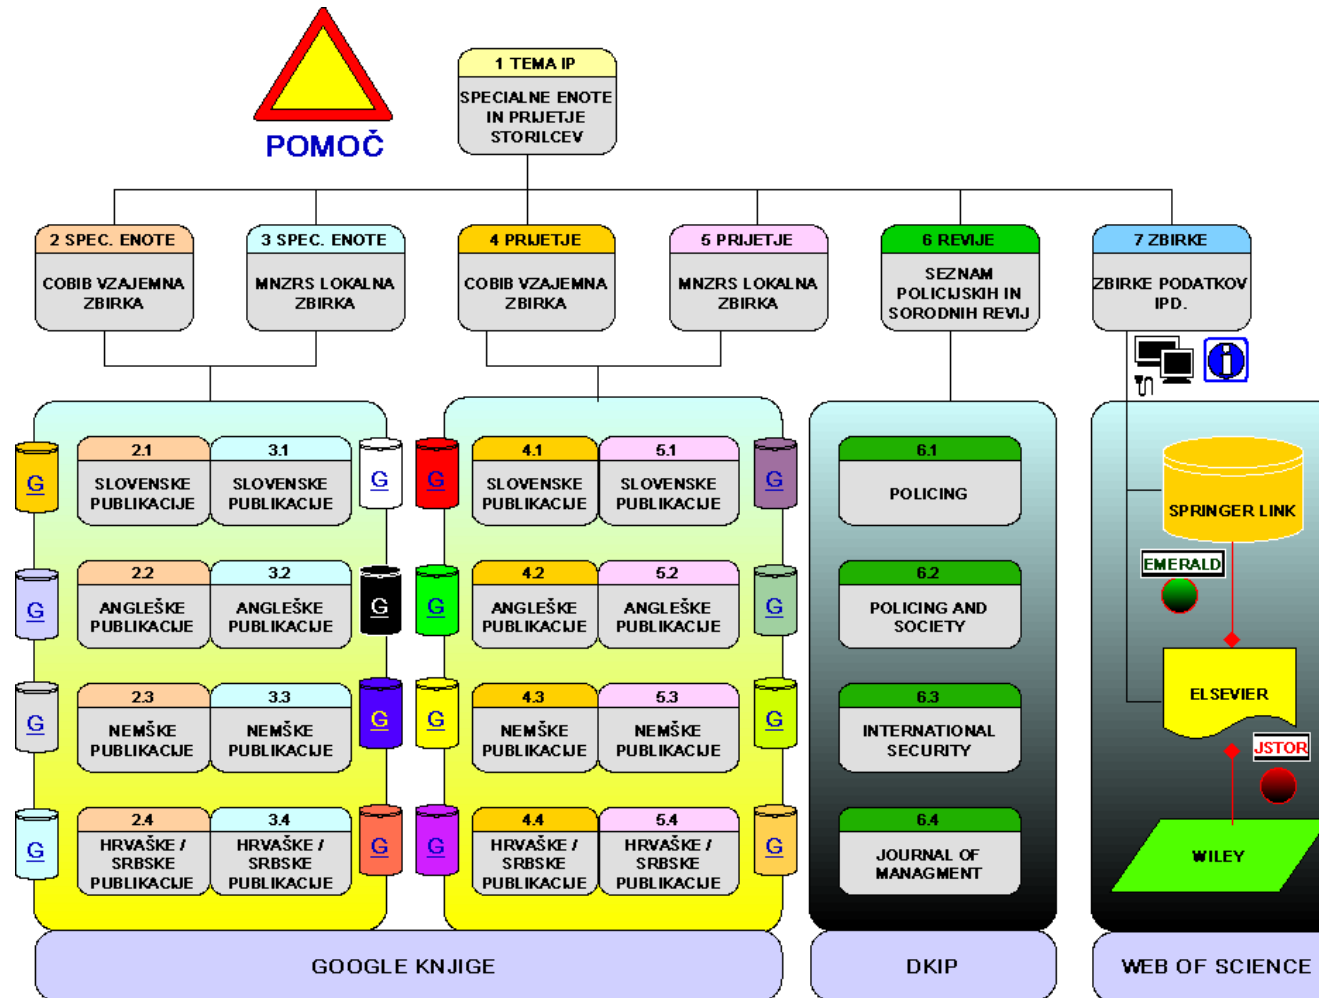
POMOČ

1 TEMA IP
SPECIALNE ENOTE IN PRIJETJE STORILCEV

2 SPEC. ENOTE
COBIB VZAJEMNA ZBIRKA

3 SPEC. ENOTE
MNZRS LOKALNA ZBIRKA

4 PRIJETJE
COBIB VZAJEMNA ZBIRKA

5 PRIJETJE
MNZRS LOKALNA ZBIRKA

6 REVIJE
SEZNAM POLICIJSKIH IN SORODNIH REVIJ

7 ZBIRKE
ZBIRKE PODATKOV IPD.

G
2.1
SLOVENSKE PUBLIKACIJE
3.1
SLOVENSKE PUBLIKACIJE
G

G
4.1
SLOVENSKE PUBLIKACIJE
5.1
SLOVENSKE PUBLIKACIJE
G

6.1
POLICING

SPRINGER LINK

G
2.2
ANGLEŠKE PUBLIKACIJE
3.2
ANGLEŠKE PUBLIKACIJE
G

G
4.2
ANGLEŠKE PUBLIKACIJE
5.2
ANGLEŠKE PUBLIKACIJE
G

6.2
POLICING AND SOCIETY

EMERALD

G
2.3
NEMŠKE PUBLIKACIJE
3.3
NEMŠKE PUBLIKACIJE
G

G
4.3
NEMŠKE PUBLIKACIJE
5.3
NEMŠKE PUBLIKACIJE
G

6.3
INTERNATIONAL SECURITY

ELSEVIER

JSTOR

G
2.4
HRVAŠKE / SRBSKE PUBLIKACIJE
3.4
HRVAŠKE / SRBSKE PUBLIKACIJE
G

G
4.4
HRVAŠKE / SRBSKE PUBLIKACIJE
5.4
HRVAŠKE / SRBSKE PUBLIKACIJE
G

6.4
JOURNAL OF MANAGMENT

WILEY

GOOGLE KNJIGE

DKIP

WEB OF SCIENCE